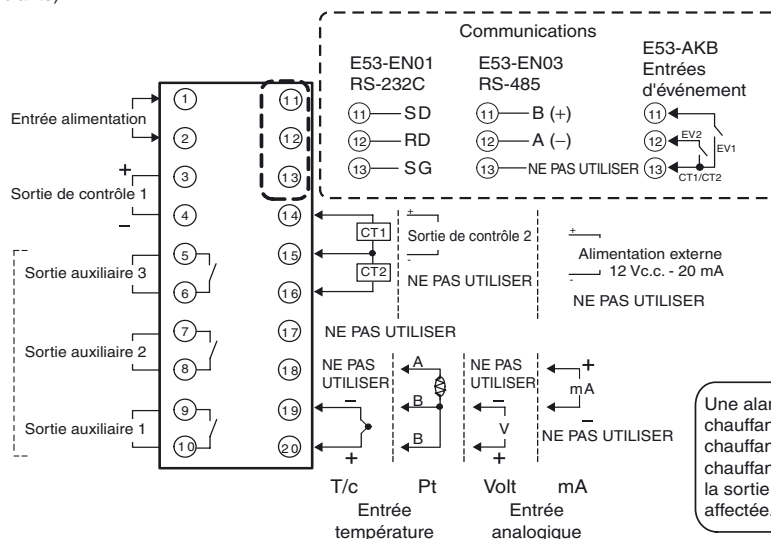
Communications

E53-EN01 RS-232C
E53-EN03 RS-485
E53-AKB Entrées d'événement

11 SD
12 RD
13 SG

11 B (+)
12 A (–)
13 NE PAS UTILISER

11
12 EV2
13 CT1/CT2
EV1

Entrée alimentation
1
2
+
Sortie de contrôle 1
3
–
4
Sortie auxiliaire 3
5
6
Sortie auxiliaire 2
7
8
Sortie auxiliaire 1
9
10

11
12
13
14
15
16
17
18
19
20

CT1
CT2
+
Sortie de contrôle 2
-
NE PAS UTILISER

+
Alimentation externe
12 Vc.c. - 20 mA
-
NE PAS UTILISER

NE PAS UTILISER

NE PAS UTILISER
–
+
T/c

A
B
B
Pt

Entrée température

NE PAS UTILISER
–
V
+
Volt

+
mA
–
NE PAS UTILISER
mA

Entrée analogique

Une alar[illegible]
chauffar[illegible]
chauffar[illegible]
chauffar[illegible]
la sortie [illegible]
affectée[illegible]